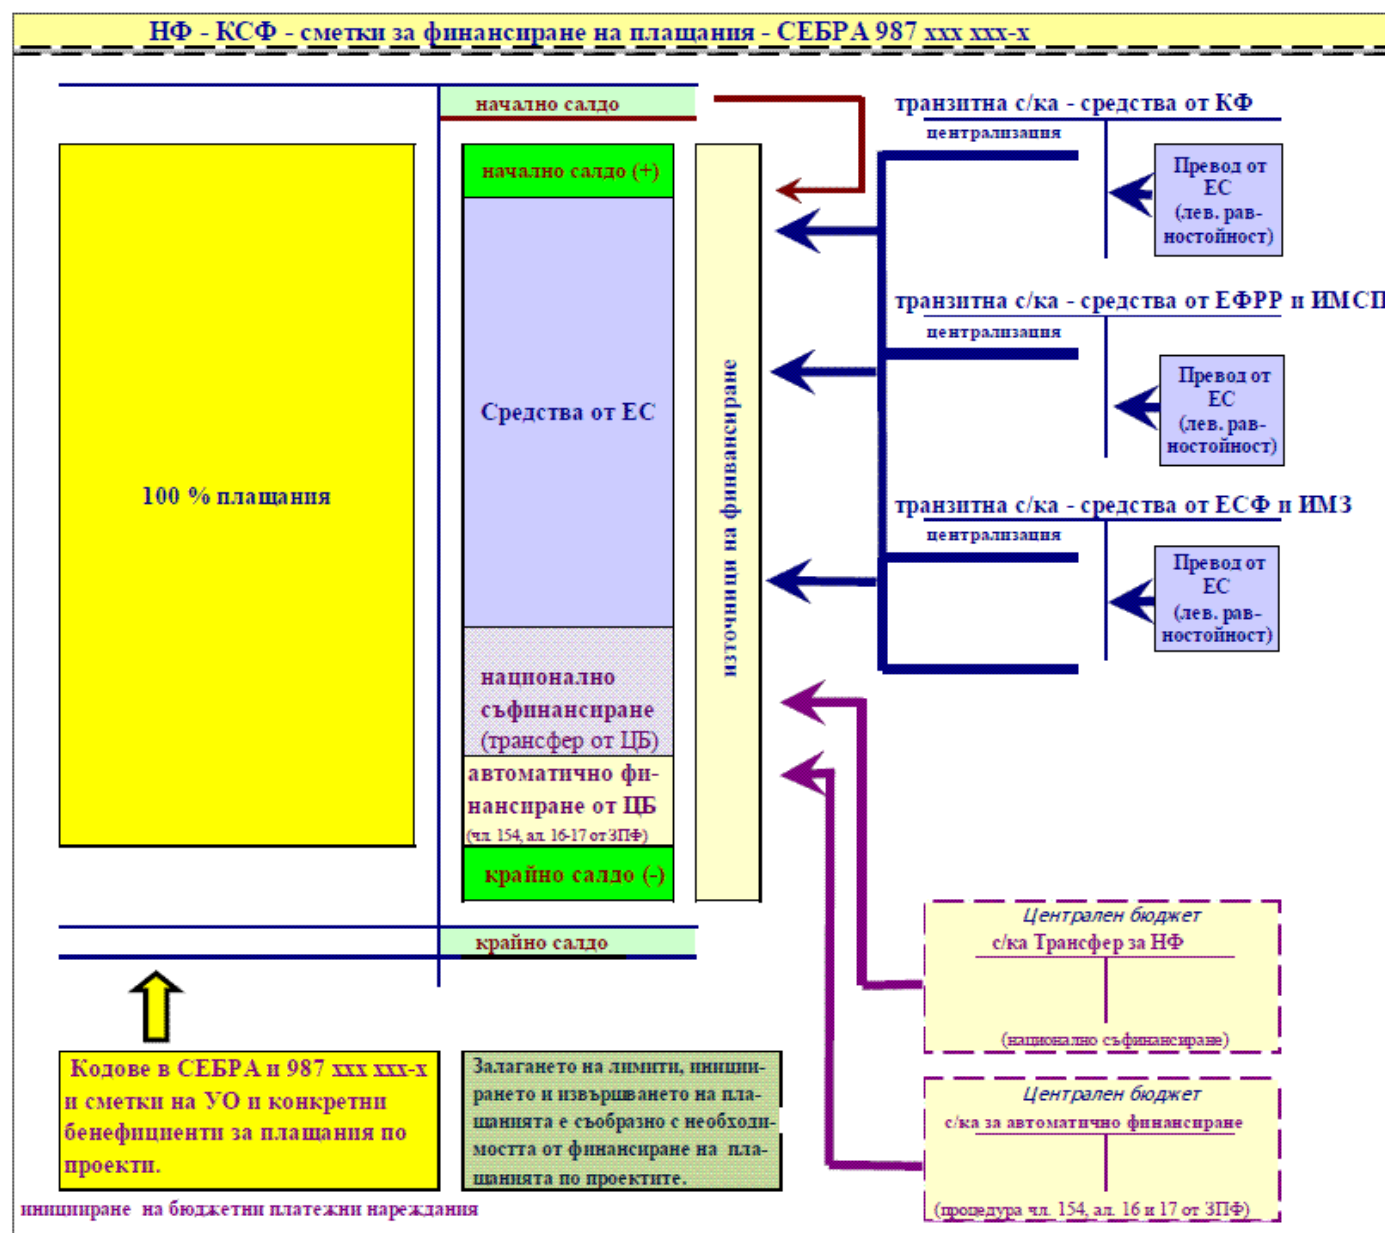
НФ - КСФ - сметки за финансиране на плащания - СЕБРА 987 xxx xxx-x

начално салдо

транзитна с/ка - средства от КФ

централизация

Превод от ЕС (лев. равностойност)

начално салдо (+)

Средства от ЕС

100 % плащания

транзитна с/ка - средства от ЕФРР и ИМСП

централизация

Превод от ЕС (лев. равностойност)

източници на финансиране

транзитна с/ка - средства от ЕСФ и ИМЗ

централизация

Превод от ЕС (лев. равностойност)

национално съфинансиране (трансфер от ЦБ)

автоматично финансиране от ЦБ (чл. 154, ал. 16-17 от ЗПФ)

крайно салдо (-)

Централен бюджет
с/ка Трансфер за НФ

крайно салдо

(национално съфинансиране)

Кодове в СЕБРА и 987 xxx xxx-x и сметки на УО и конкретни бенефициенти за плащания по проекти.

Залагането на лимити, инициирането и извършването на плащанията е съобразно с необходимостта от финансиране на плащанията по проектите.

Централен бюджет
с/ка за автоматично финансиране

(процедура чл. 154, ал. 16 и 17 от ЗПФ)

иницииране на бюджетни платежни нареждания